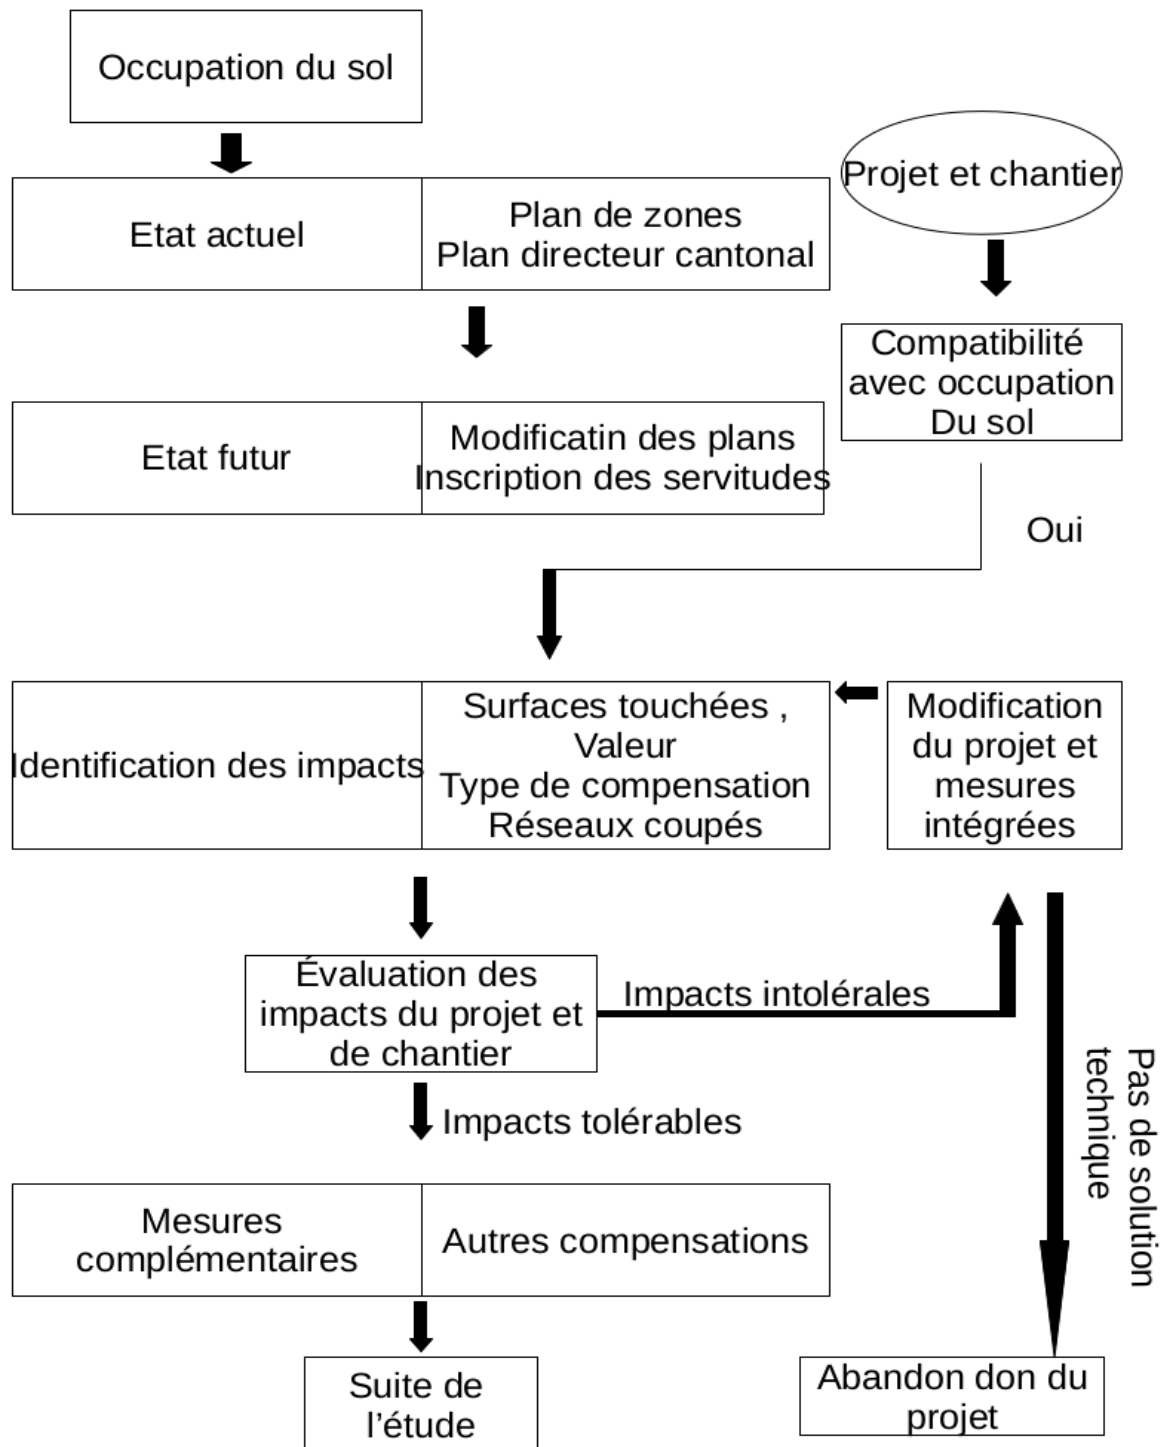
Occupation du sol

Etat actuel

Plan de zones
Plan directeur cantonal

Projet et chantier

Compatibilité avec occupation Du sol

Etat futur

Modificatin des plans
Inscription des servitudes

Oui

Identification des impacts

Surfaces touchées , Valeur
Type de compensation
Réseaux coupés

Modification du projet et mesures intégrées

Évaluation des impacts du projet et de chantier

Impacts intolérales

Pas de solution technique

Impacts tolérables

Mesures complémentaires

Autres compensations

Suite de l'étude

Abandon don du projet